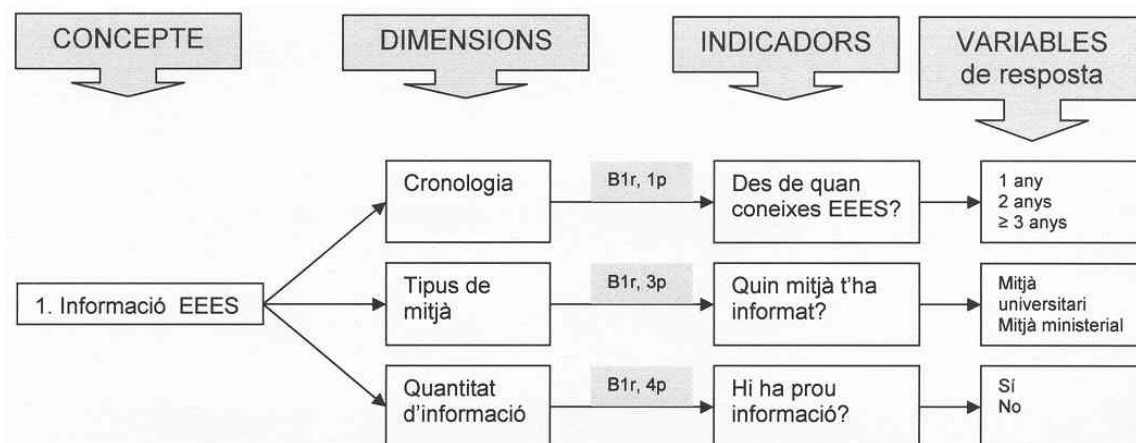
CONCEPTE

DIMENSIONS

INDICADORS

VARIABLES de resposta

1. Informació EEES

Cronologia

B1r, 1p

Des de quan coneixes EEES?

1 any
2 anys
$\geq$ 3 anys

Tipus de mitjà

B1r, 3p

Quin mitjà t'ha informat?

Mitjà universitari
Mitjà ministerial

Quantitat d'informació

B1r, 4p

Hi ha prou informació?

Sí
No